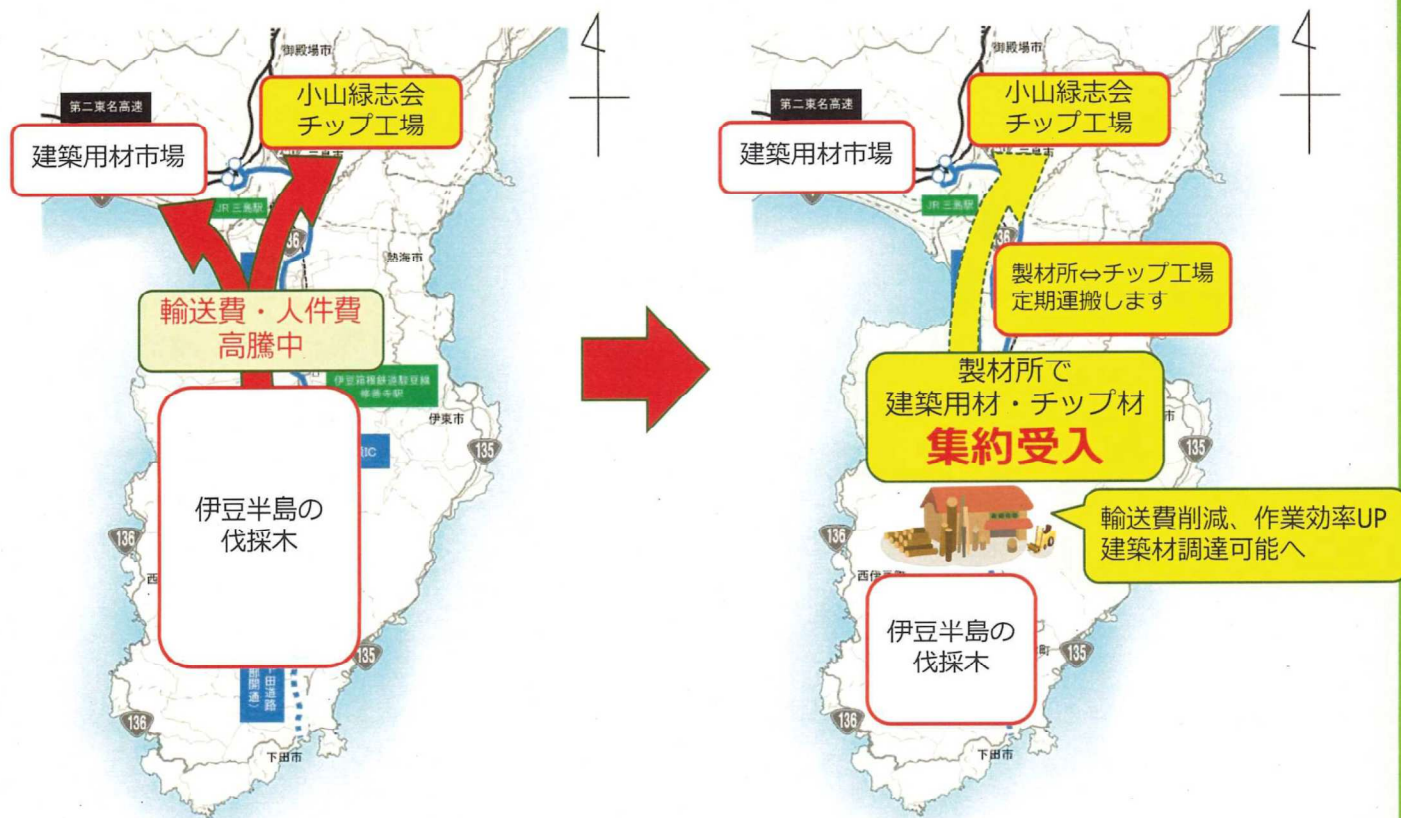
御殿場市

第二東名高速

小山緑志会
チップ工場

建築用材市場

JR三島駅

136

熱海市

輸送費・人件費
高騰中

伊豆箱根鉄道駿豆線
修善寺駅

伊東市

IC

135

伊豆半島の
伐採木

136

西

135

下田道路

136

下田市

御殿場市

第二東名高速

小山緑志会
チップ工場

建築用材市場

JR三島駅

製材所⇔チップ工場
定期運搬します

製材所で
建築用材・チップ材
集約受入

135

輸送費削減、作業効率UP
建築材調達可能へ

136

西伊豆町

伊豆半島の
伐採木

135

136

下田市